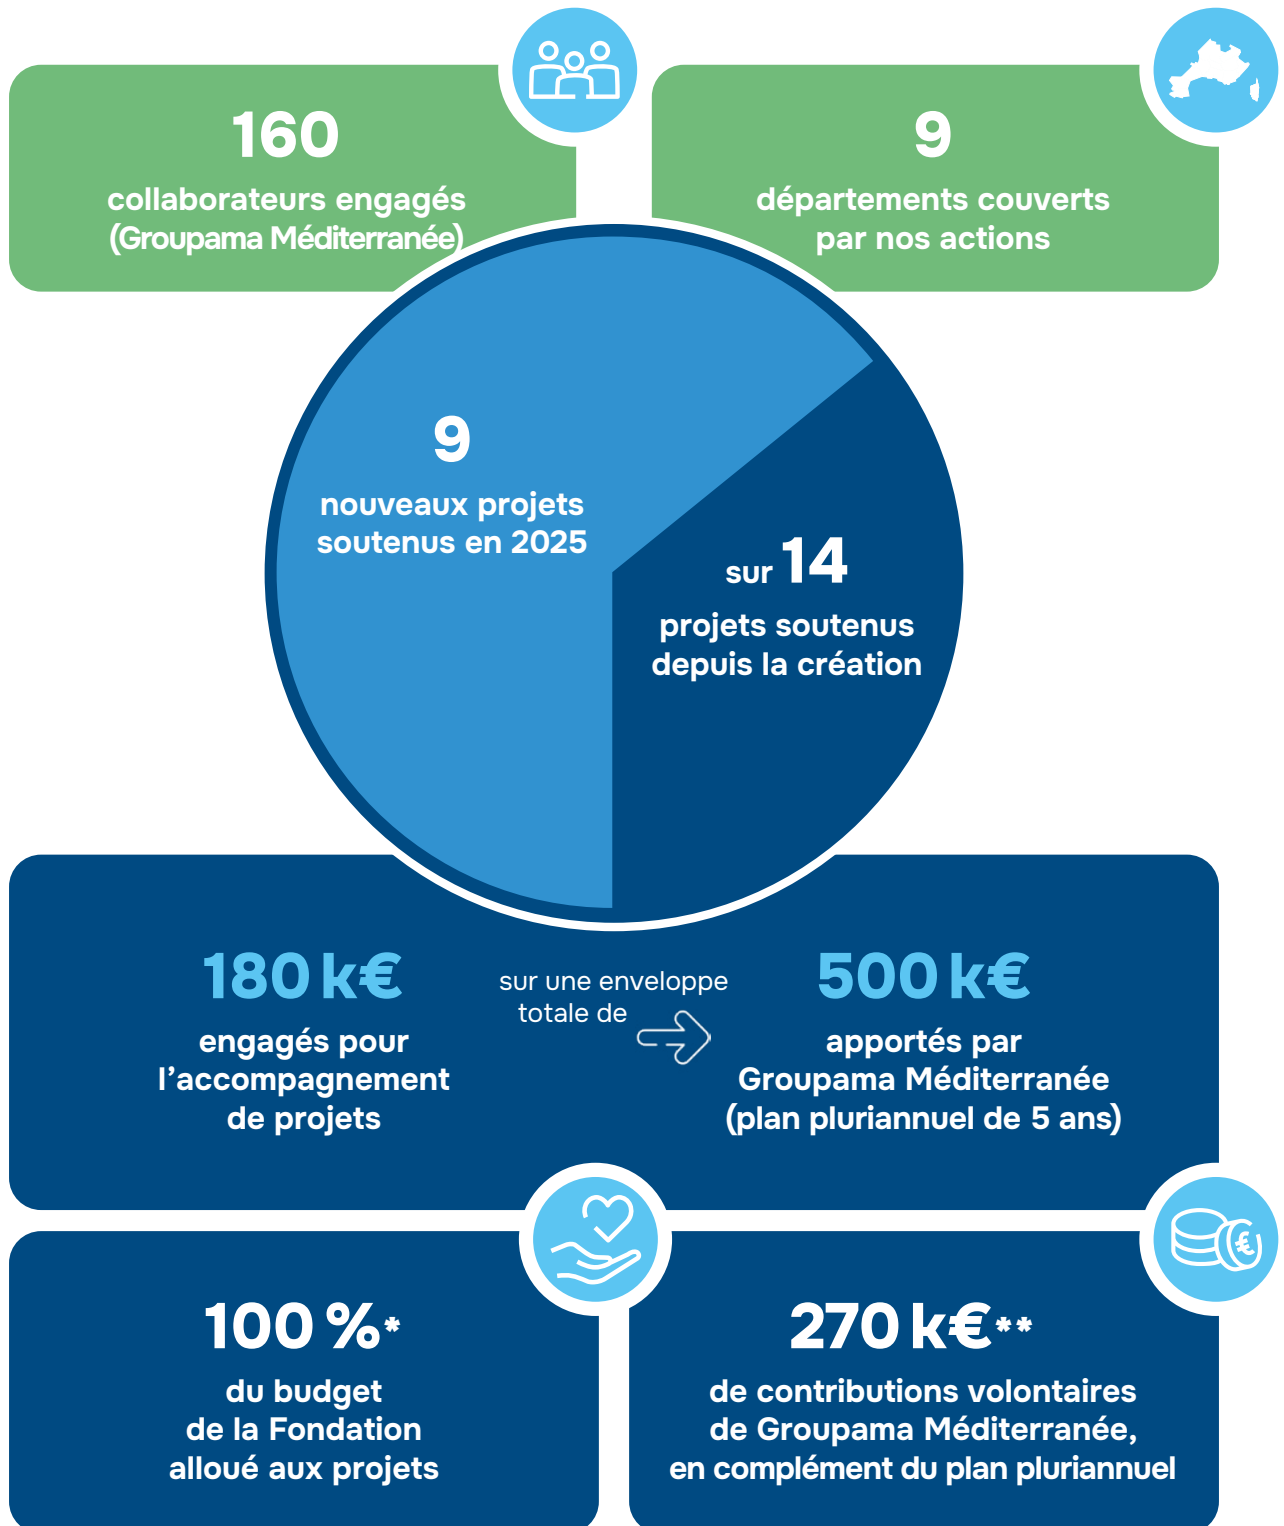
160
collaborateurs engagés (Groupama Méditerranée)

9
départements couverts par nos actions

9
nouveaux projets soutenus en 2025

sur 14
projets soutenus depuis la création

180 k€
engagés pour l’accompagnement de projets

sur une enveloppe totale de

500 k€
apportés par Groupama Méditerranée (plan pluriannuel de 5 ans)

100 %*
du budget de la Fondation alloué aux projets

270 k€**
de contributions volontaires de Groupama Méditerranée, en complément du plan pluriannuel